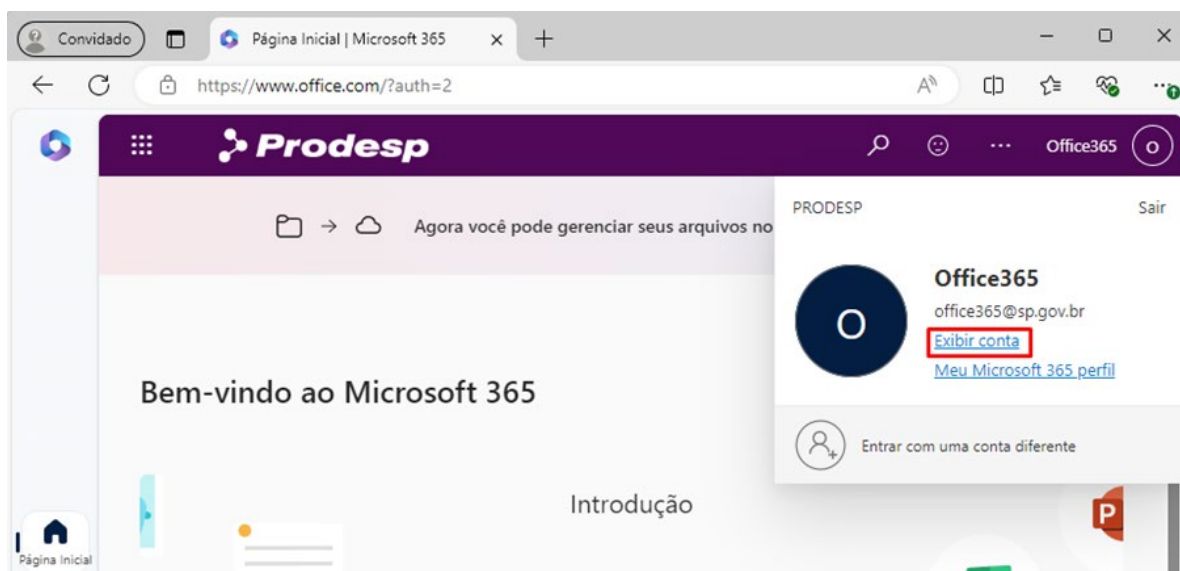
Convidado

Página Inicial | Microsoft 365

https://www.office.com/?auth=2

Prodesp

Office365

O

Agora você pode gerenciar seus arquivos no

PRODESP

Sair

O

Office365

office365@sp.gov.br

Exibir conta

Meu Microsoft 365 perfil

Entrar com uma conta diferente

Bem-vindo ao Microsoft 365

Introdução

Página Inicial